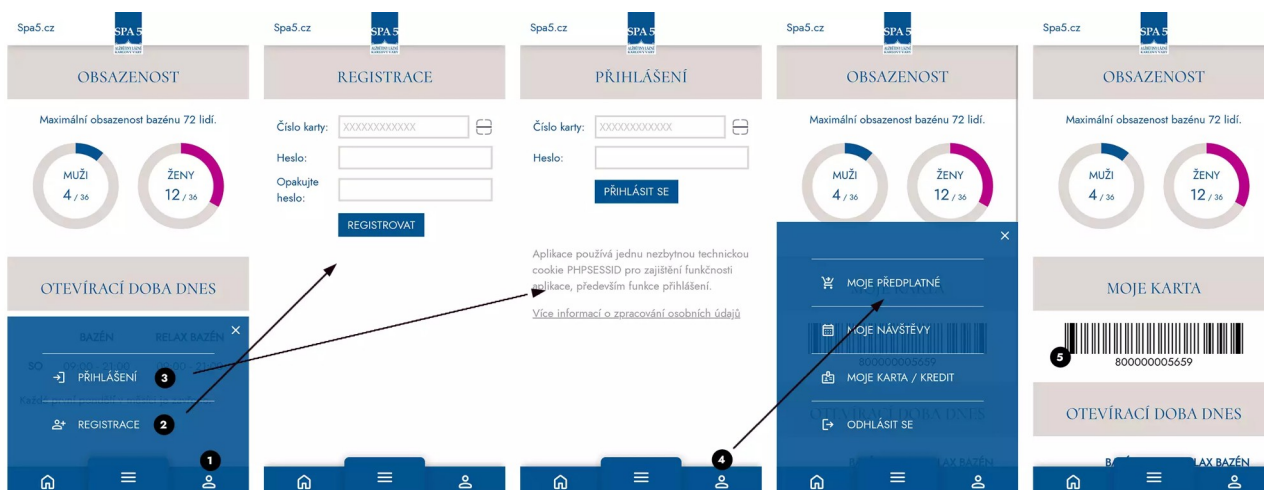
Spa5.cz
SPA 5

OBSAZENOST

Maximální obsazenost bazénu 72 lidí.

MUŽI
4 / 36

ŽENY
12 / 36

OTEVÍRACÍ DOBA DNES

BAZÉN RELAX BAZÉN

PŘIHLÁŠENÍ 3

REGISTRACE 2

1

Spa5.cz
SPA 5

REGISTRACE

Číslo karty: XXXXXXXXXXXX

Heslo:

Opakujte heslo:

REGISTROVAT

Spa5.cz
SPA 5

PŘIHLÁŠENÍ

Číslo karty: XXXXXXXXXXXX

Heslo:

PŘIHLÁSIT SE

Aplikace používá jednu nezbytnou technickou cookie PHPSESSID pro zajištění funkčnosti aplikace, především funkce přihlášení.

Více informací o zpracování osobních údajů

4

Spa5.cz
SPA 5

OBSAZENOST

Maximální obsazenost bazénu 72 lidí.

MUŽI
4 / 36

ŽENY
12 / 36

MOJE PŘEDPLATNÉ

MOJE NÁVŠTĚVY

MOJE KARTA / KREDIT

ODHLÁSIT SE

Spa5.cz
SPA 5

OBSAZENOST

Maximální obsazenost bazénu 72 lidí.

MUŽI
4 / 36

ŽENY
12 / 36

MOJE KARTA

5 800000005659

OTEVÍRACÍ DOBA DNES

BAZÉN RELAX BAZÉN